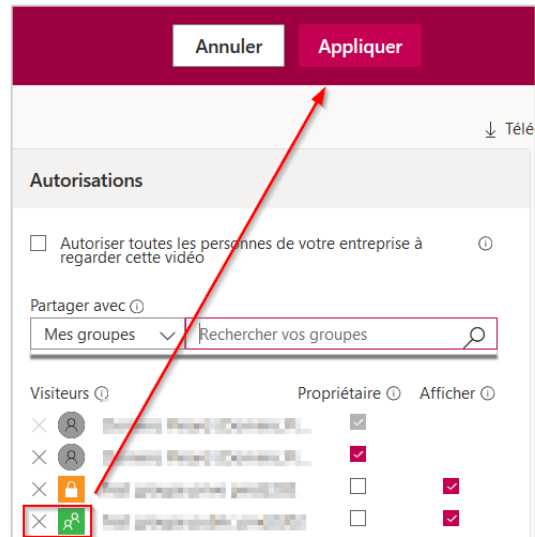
Annuler Appliquer

Télé

Autorisations

Autoriser toutes les personnes de votre entreprise à regarder cette vidéo

Partager avec

Mes groupes

Rechercher vos groupes

Visiteurs

Propriétaire

Afficher

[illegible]

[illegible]

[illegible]

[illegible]